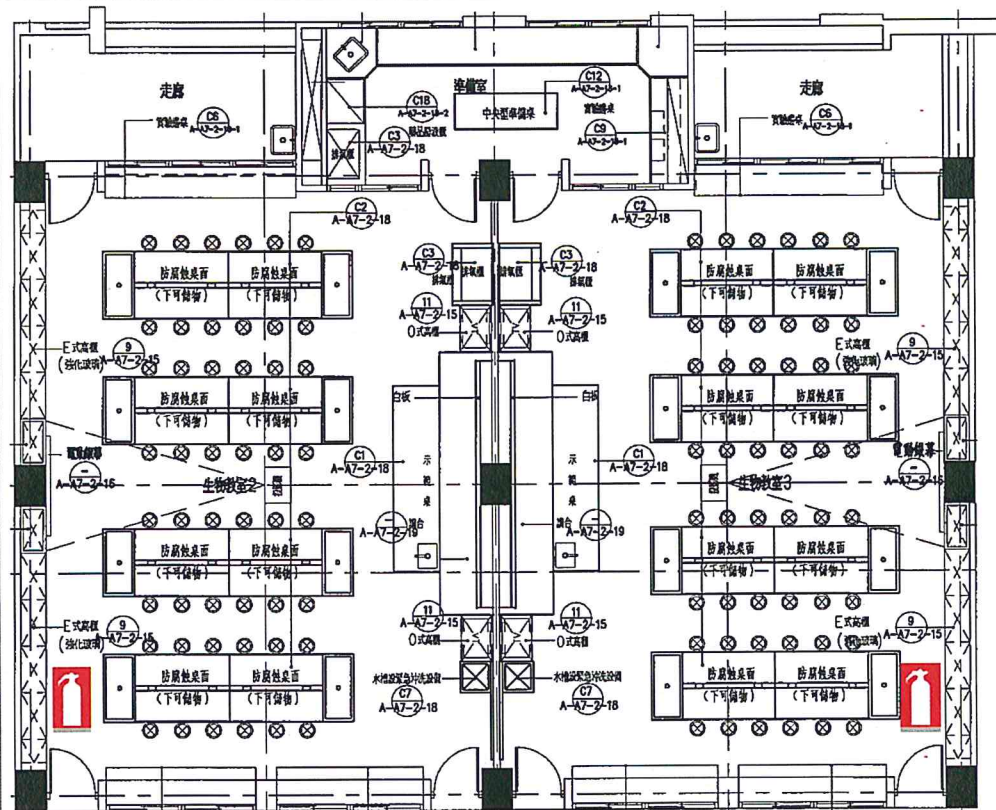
走廊
準備室
走廊
C6
實驗水槽
A-A7-2-18-1
C18
A-A7-2-18-2
C3
A-A7-2-18
排氣櫃
中央型準備桌
C12
A-A7-2-18-1
C9
A-A7-2-18-1
C6
實驗水槽
A-A7-2-18-1
C2
A-A7-2-18
C2
A-A7-2-18
C3
A-A7-2-18
排氣櫃
C3
A-A7-2-18
排氣櫃
11
A-A7-2-15
O式高櫃
11
A-A7-2-15
O式高櫃
防腐蝕桌面
(下可儲物)
防腐蝕桌面
(下可儲物)
防腐蝕桌面
(下可儲物)
防腐蝕桌面
(下可儲物)
E式高櫃
(強化玻璃)
9
A-A7-2-15
E式高櫃
(強化玻璃)
9
A-A7-2-15
白板
白板
防腐蝕桌面
(下可儲物)
防腐蝕桌面
(下可儲物)
防腐蝕桌面
(下可儲物)
防腐蝕桌面
(下可儲物)
電動銀幕
A-A7-2-15
C1
A-A7-2-18
示範桌
示範桌
C1
A-A7-2-18
電動銀幕
A-A7-2-15
生物教室2
生物教室3
講台
A-A7-2-19
講台
A-A7-2-19
防腐蝕桌面
(下可儲物)
防腐蝕桌面
(下可儲物)
防腐蝕桌面
(下可儲物)
防腐蝕桌面
(下可儲物)
E式高櫃
(強化玻璃)
9
A-A7-2-15
11
A-A7-2-15
O式高櫃
11
A-A7-2-15
O式高櫃
E式高櫃
(強化玻璃)
9
A-A7-2-15
防腐蝕桌面
(下可儲物)
防腐蝕桌面
(下可儲物)
水槽設緊急沖洗設備
C7
A-A7-2-18
水槽設緊急沖洗設備
C7
A-A7-2-18
防腐蝕桌面
(下可儲物)
防腐蝕桌面
(下可儲物)